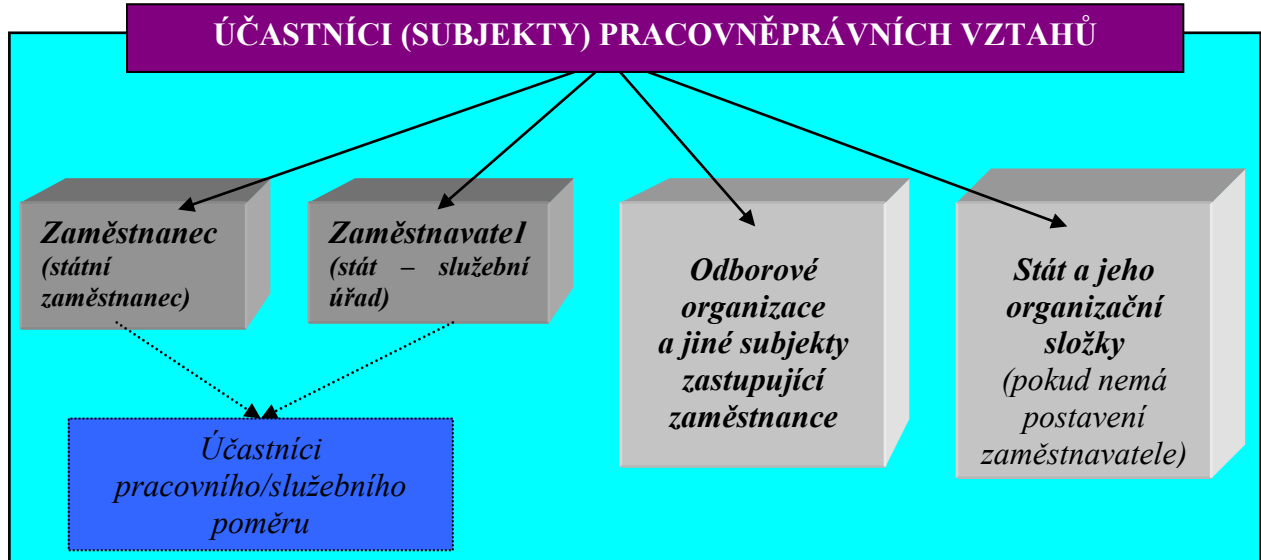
ÚČASTNÍCI (SUBJEKTY) PRACOVNĚPRÁVNÍCH VZTAHŮ

Zaměstnanec (státní zaměstnanec)

Zaměstnavate1 (stát – služební úřad)

Odborové organizace a jiné subjekty zastupující zaměstnance

Stát a jeho organizační složky (pokud nemá postavení zaměstnavatele)

Účastníci pracovního/služebního poměru